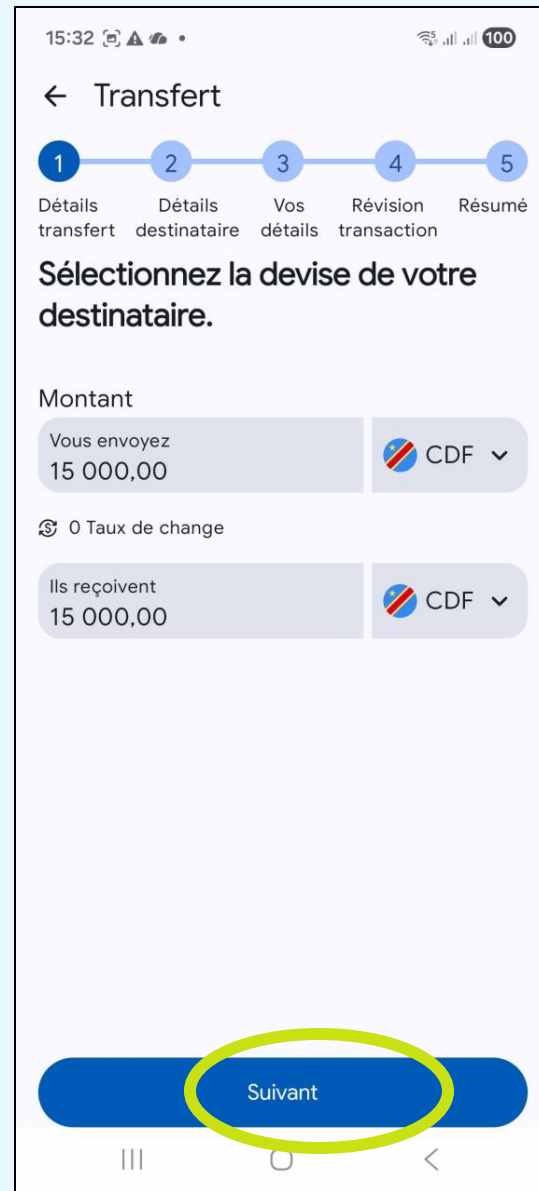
15:32

100

← Transfert

1 2 3 4 5

Détails transfert

Détails destinataire

Vos détails

Révision transaction

Résumé

Sélectionnez la devise de votre destinataire.

Montant

Vous envoyez
15 000,00

CDF

0 Taux de change

Ils reçoivent
15 000,00

CDF

Suivant